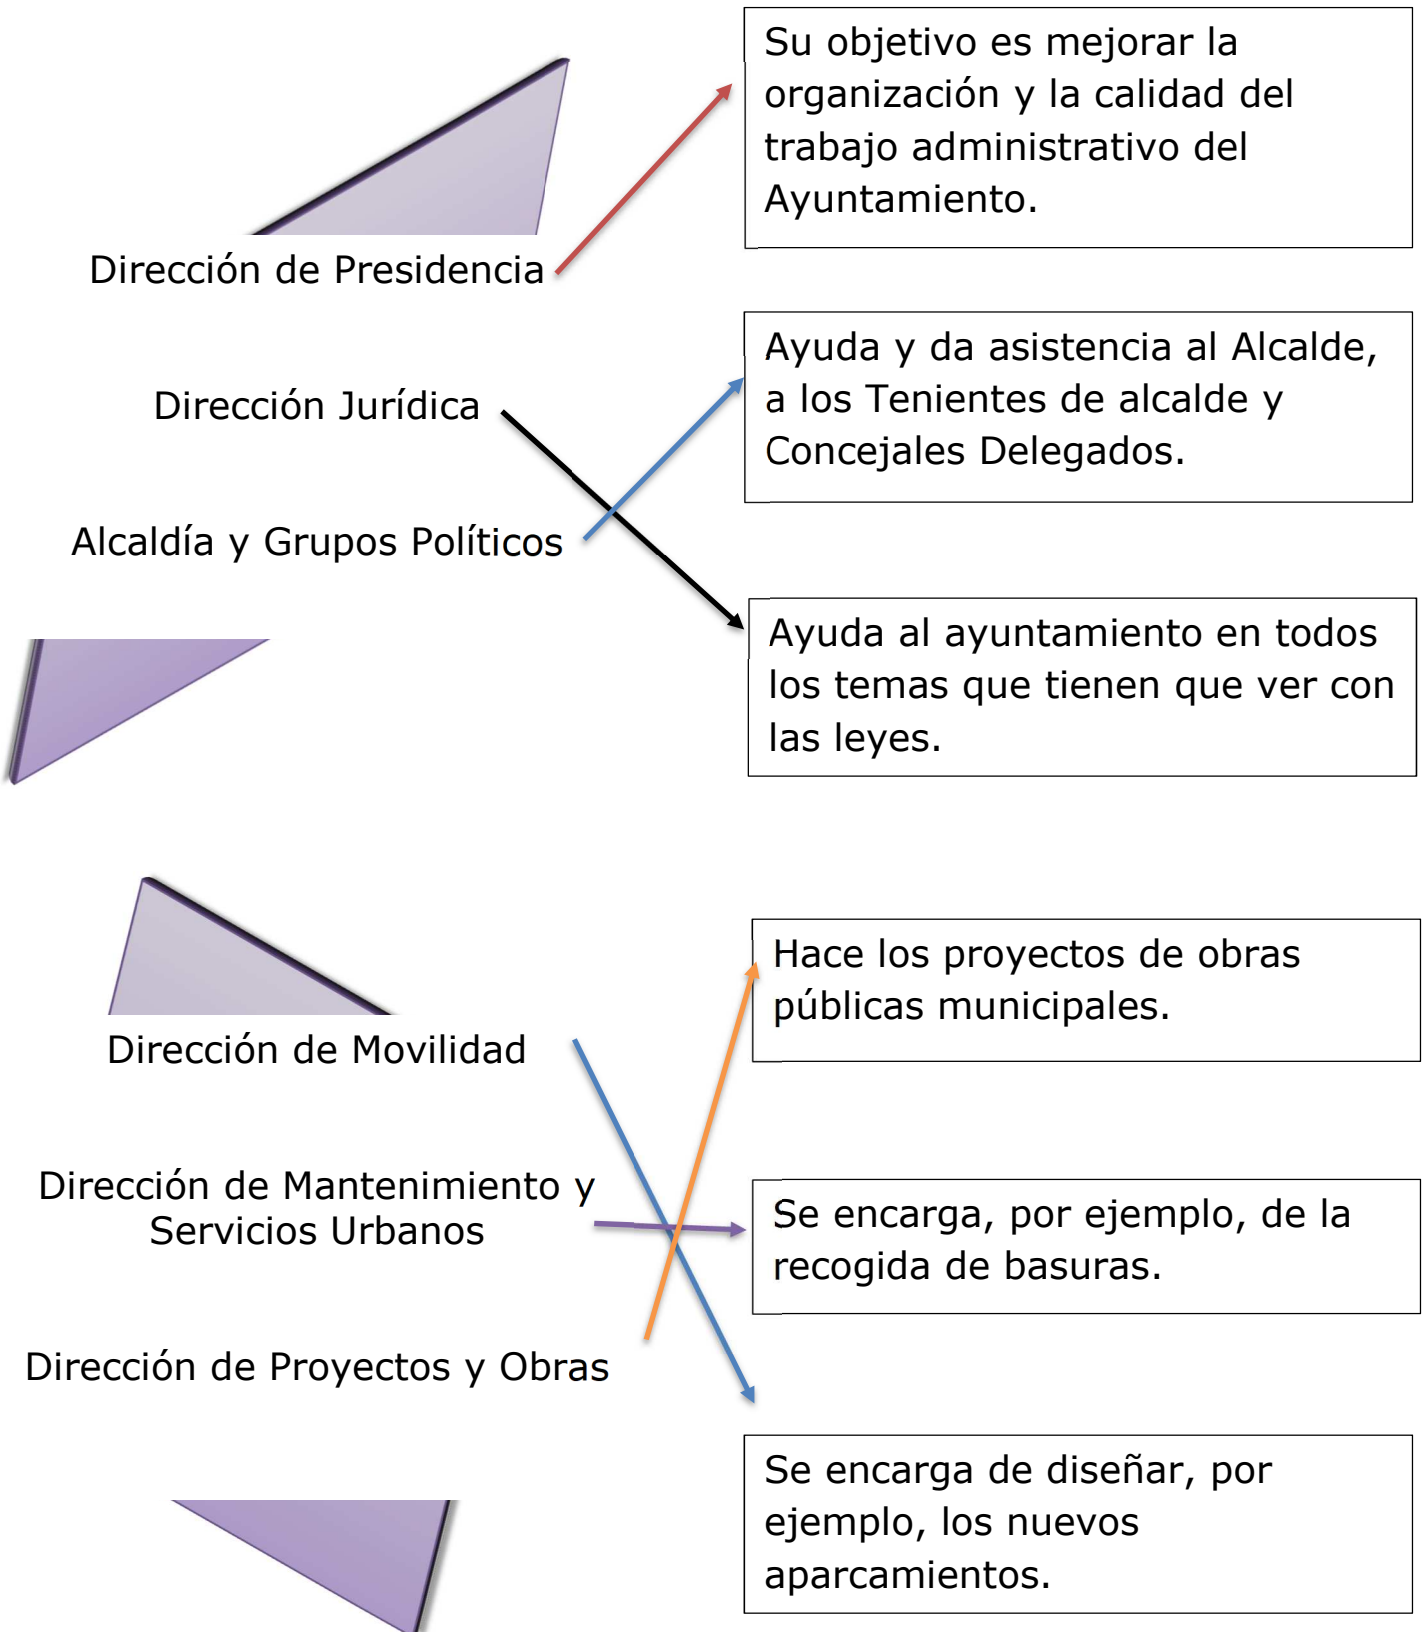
Dirección de Presidencia

Dirección Jurídica

Alcaldía y Grupos Políticos

Su objetivo es mejorar la organización y la calidad del trabajo administrativo del Ayuntamiento.

Ayuda y da asistencia al Alcalde, a los Tenientes de alcalde y Concejales Delegados.

Ayuda al ayuntamiento en todos los temas que tienen que ver con las leyes.

Dirección de Movilidad

Dirección de Mantenimiento y Servicios Urbanos

Dirección de Proyectos y Obras

Hace los proyectos de obras públicas municipales.

Se encarga, por ejemplo, de la recogida de basuras.

Se encarga de diseñar, por ejemplo, los nuevos aparcamientos.